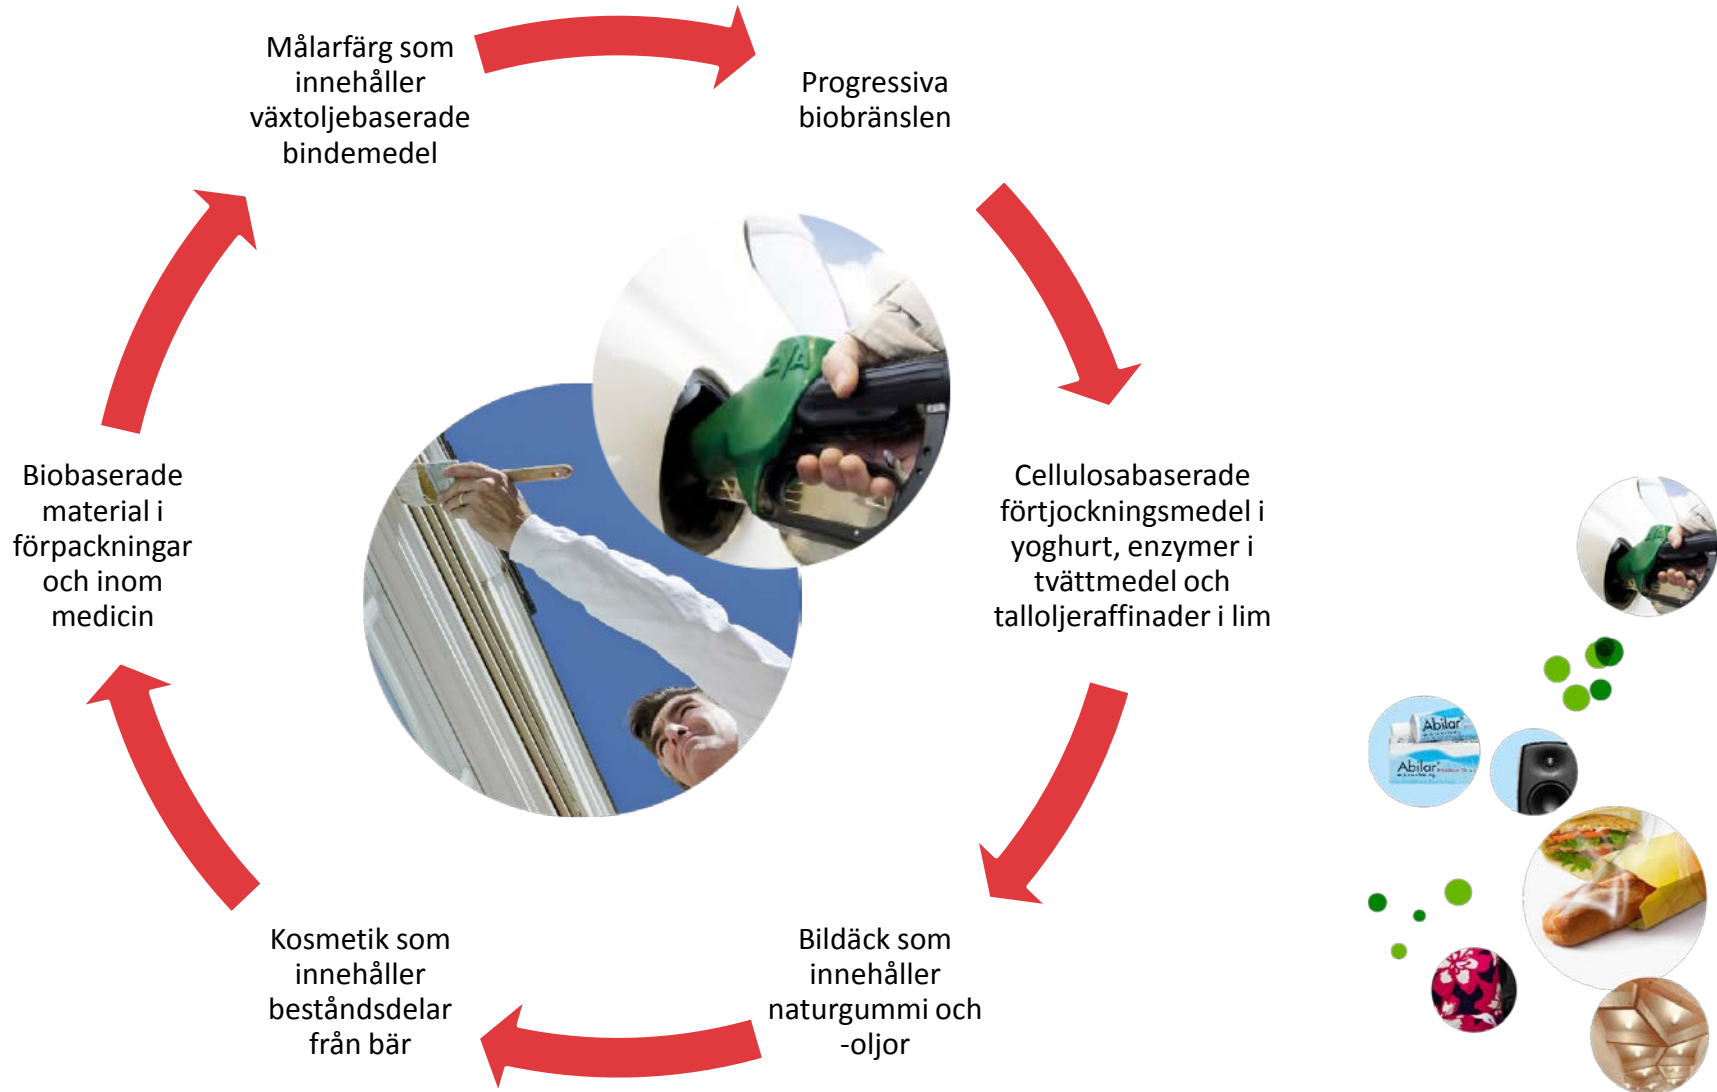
Målarfärg som innehåller växtoljebaserade bindemedel

Progressiva biobränslen

Cellulosabaserade förtjockningsmedel i yoghurt, enzymer i tvättmedel och talloljeraffinader i lim

Bildäck som innehåller naturgummi och -oljor

Kosmetik som innehåller beståndsdelar från bär

Biobaserade material i förpackningar och inom medicin

Abilar

Abilar